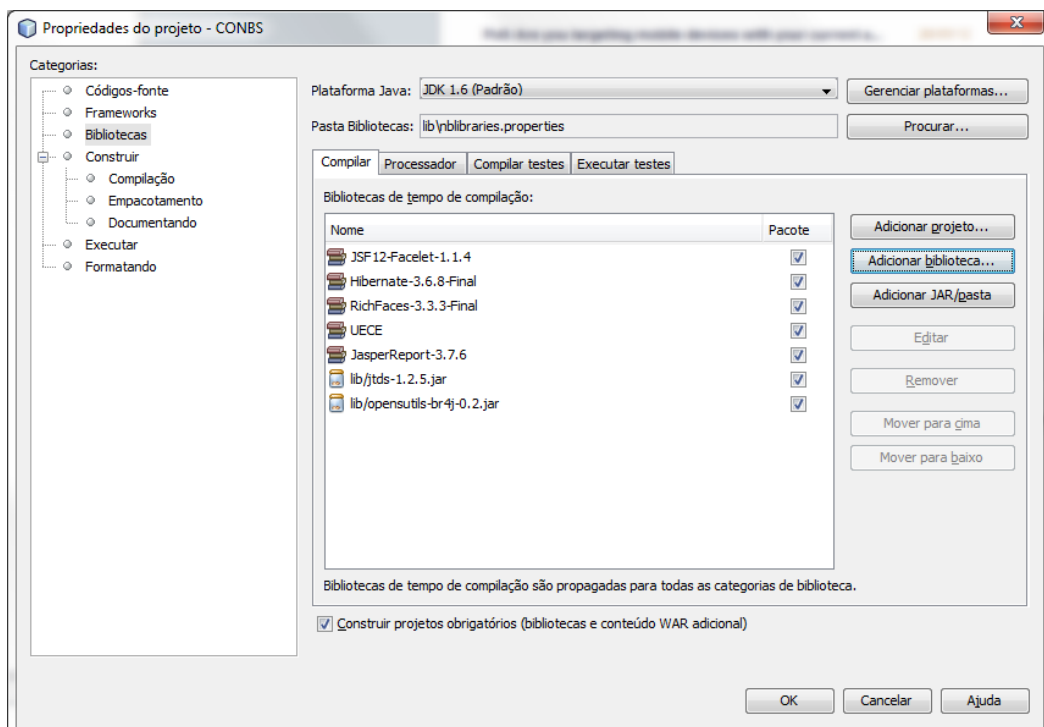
Propriedades do projeto - CONBS

Categorias:

Códigos-fonte
Frameworks
Bibliotecas
Construir
Compilação
Empacotamento
Documentando
Executar
Formatando

Plataforma Java: JDK 1.6 (Padrão)
Gerenciar plataformas...

Pasta Bibliotecas: lib\nblibraries.properties
Procurar...

Compilar | Processador | Compilar testes | Executar testes

Bibliotecas de tempo de compilação:

| Nome | Pacote |
|---|---|
| JSF12-Facelet-1.1.4 | ☑ |
| Hibernate-3.6.8-Final | ☑ |
| RichFaces-3.3.3-Final | ☑ |
| UECE | ☑ |
| JasperReport-3.7.6 | ☑ |
| lib/jtds-1.2.5.jar | ☑ |
| lib/opensutils-br4j-0.2.jar | ☑ |

Adicionar projeto...
Adicionar biblioteca...
Adicionar JAR/pasta
Editar
Remover
Mover para cima
Mover para baixo

Bibliotecas de tempo de compilação são propagadas para todas as categorias de biblioteca.

☑ Construir projetos obrigatórios (bibliotecas e conteúdo WAR adicional)

OK
Cancelar
Ajuda